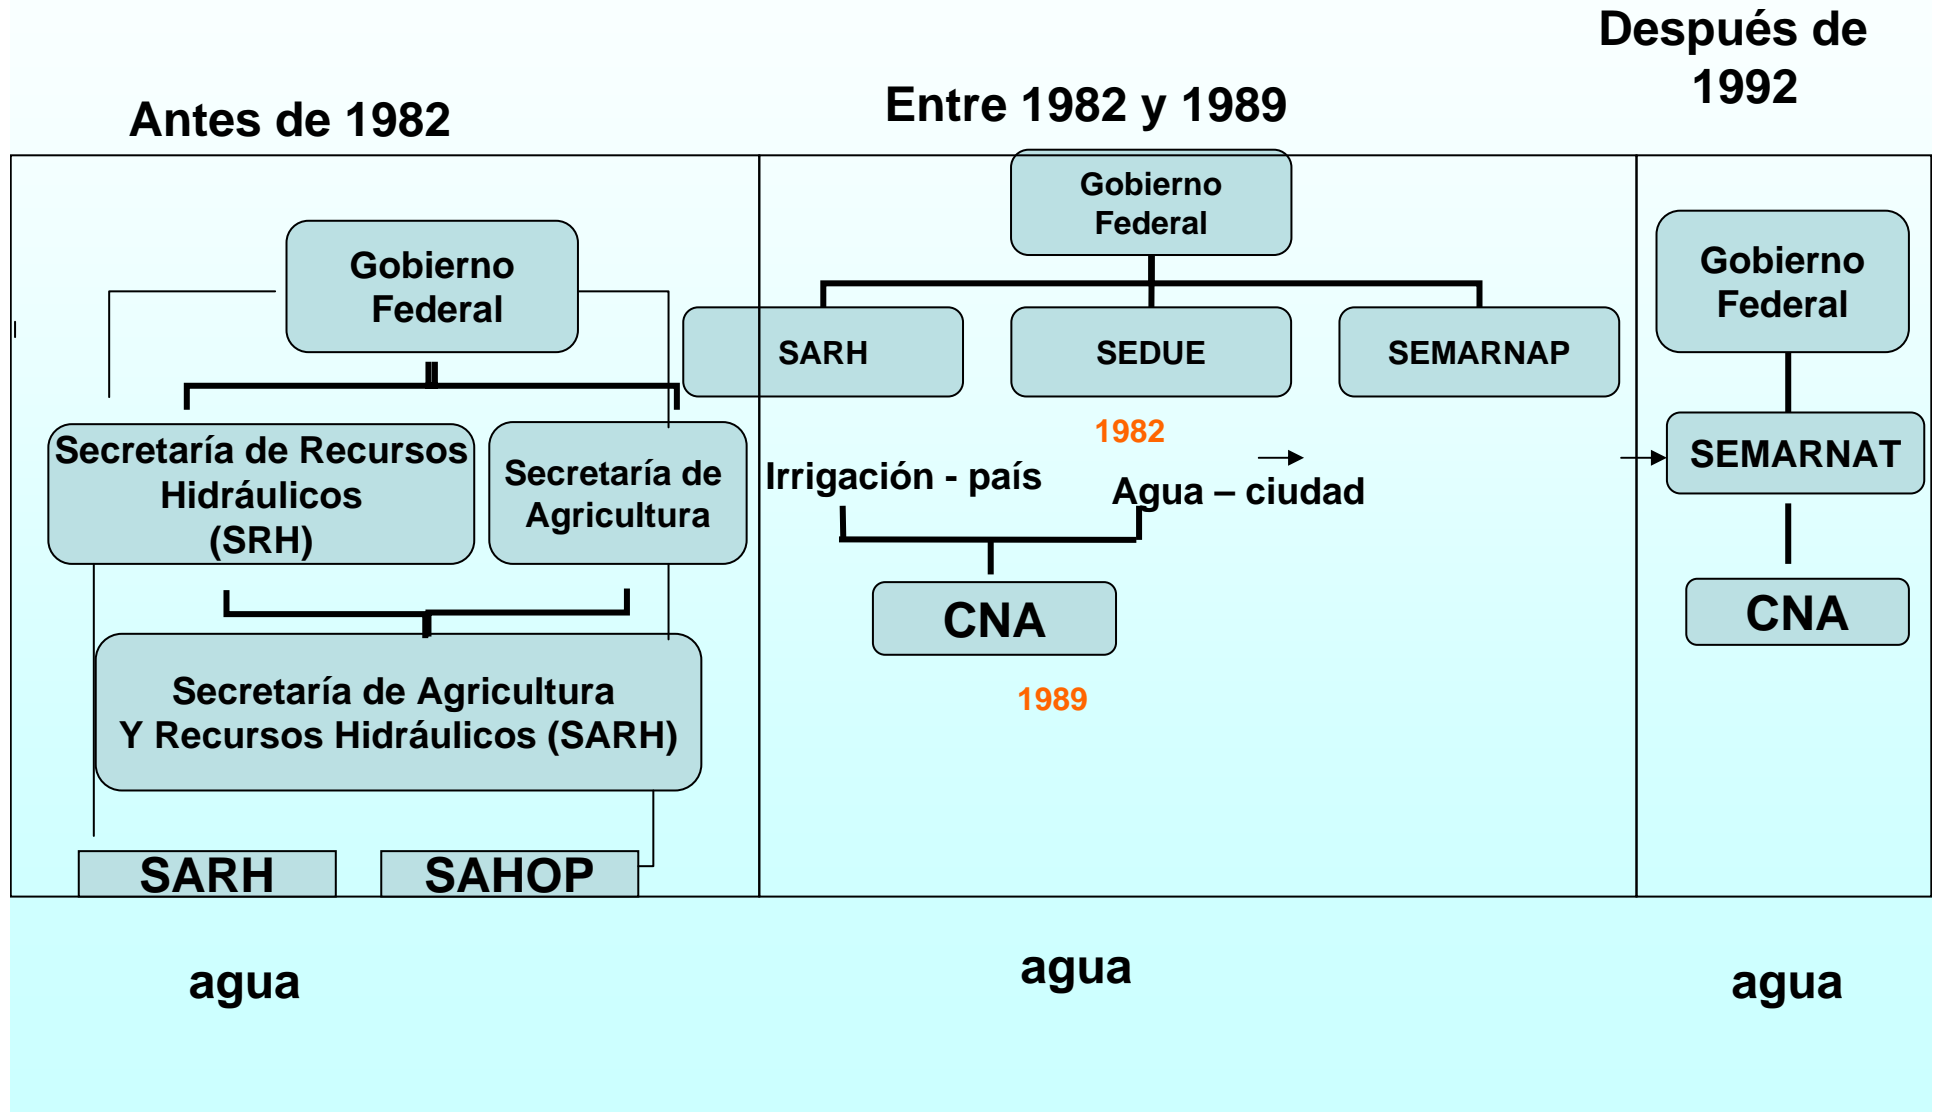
Después de 1992

Antes de 1982

Entre 1982 y 1989

Gobierno Federal

Secretaría de Recursos Hidráulicos (SRH)

Secretaría de Agricultura

Secretaría de Agricultura Y Recursos Hidráulicos (SARH)

SARH

SAHOP

Gobierno Federal

SARH

SEDUE

SEMARNAP

1982

Irrigación - país

Agua – ciudad

CNA

1989

Gobierno Federal

SEMARNAT

CNA

agua

agua

agua